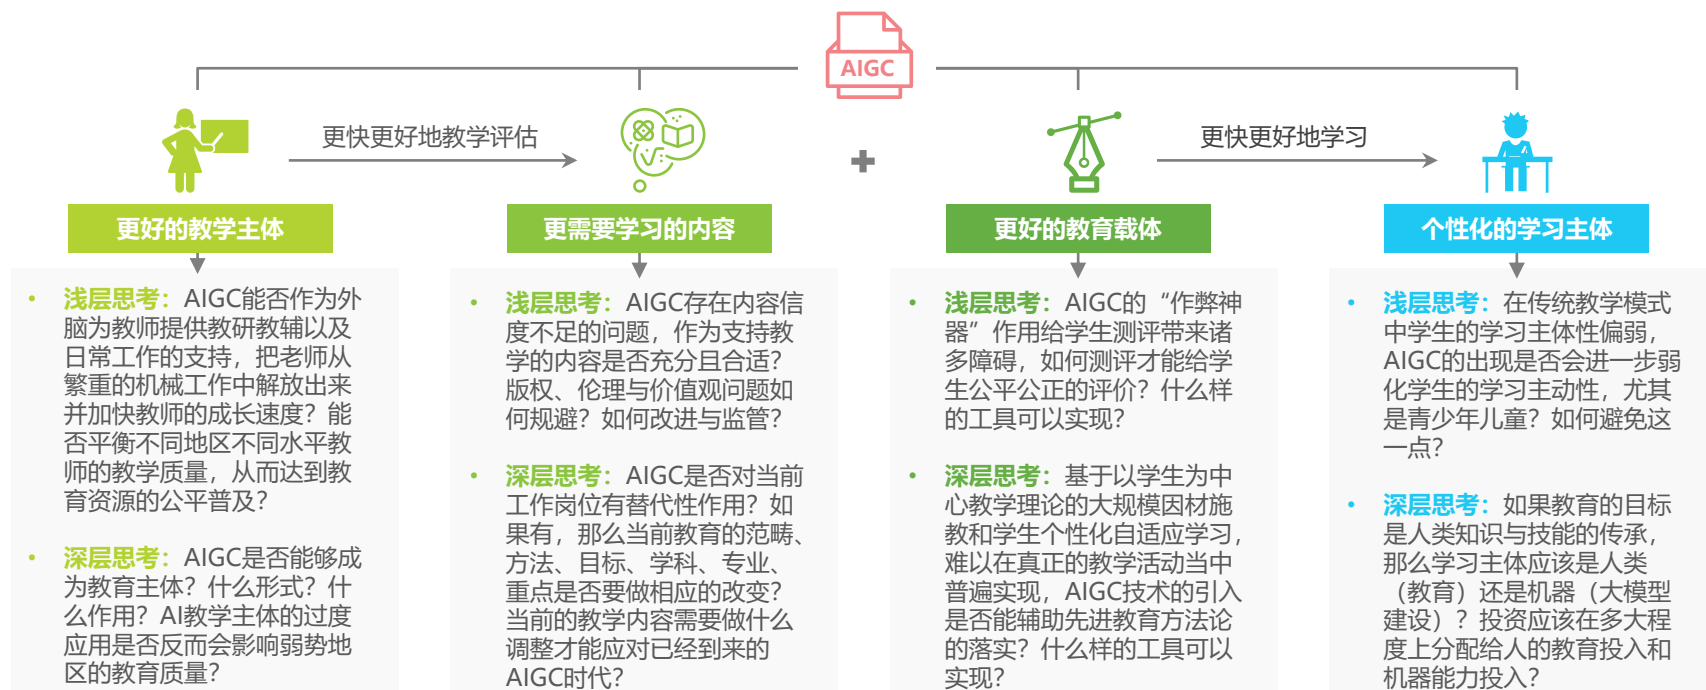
AIGC

更快更好地教学评估

+

更快更好地学习

更好的教学主体

更需要学习的内容

更好的教育载体

个性化的学习主体

• 浅层思考：AIGC能否作为外脑为教师提供教研教辅以及日常工作的支持，把老师从繁重的机械工作中解放出来并加快教师的成长速度？能否平衡不同地区不同水平教师的教学质量，从而达到教育资源的公平普及？

• 深层思考：AIGC是否能够成为教育主体？什么形式？什么作用？AI教学主体的过度应用是否反而会影响弱势地区的教育质量？

• 浅层思考：AIGC存在内容信度不足的问题，作为支持教学的内容是否充分且合适？版权、伦理与价值观问题如何规避？如何改进与监管？

• 深层思考：AIGC是否对当前工作岗位有替代性作用？如果有，那么当前教育的范畴、方法、目标、学科、专业、重点是否要做相应的改变？当前的教学内容需要做什么调整才能应对已经到来的AIGC时代？

• 浅层思考：AIGC的“作弊神器”作用给学生测评带来诸多障碍，如何测评才能给学生公平公正的评价？什么样的工具可以实现？

• 深层思考：基于以学生为中心教学理论的大规模因材施教和学生个性化自适应学习，难以在真正的教学活动当中普遍实现，AIGC技术的引入是否能辅助先进教育方法论的落实？什么样的工具可以实现？

• 浅层思考：在传统教学模式中学生的学习主体性偏弱，AIGC的出现是否会进一步弱化学生的学习主动性，尤其是青少年儿童？如何避免这一点？

• 深层思考：如果教育的目标是人类知识与技能的传承，那么学习主体应该是人类（教育）还是机器（大模型建设）？投资应该在多大程度上分配给人的教育投入和机器能力投入？